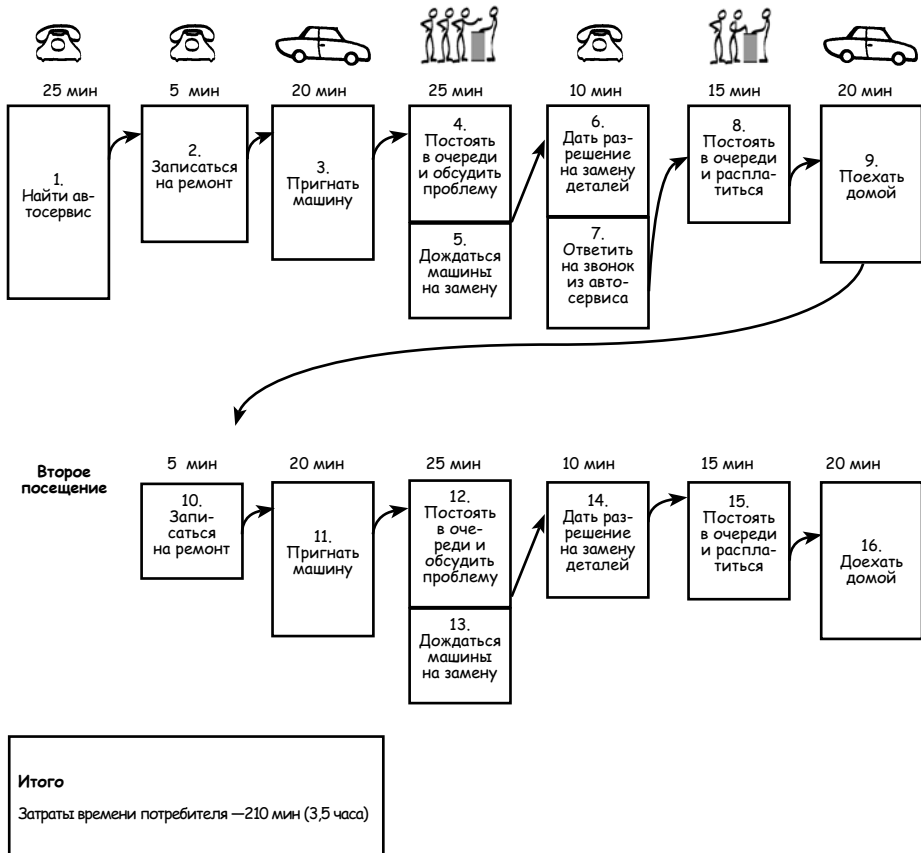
25 мин

1.
Найти автосервис

5 мин

2.
Записаться на ремонт

20 мин

3.
Пригнать машину

25 мин

4.
Постоять в очереди и обсудить проблему

5.
Дождаться машины на замену

10 мин

6.
Дать разрешение на замену деталей

7.
Ответить на звонок из автосервиса

15 мин

8.
Постоять в очереди и расплатиться

20 мин

9.
Поехать домой

Второе посещение

5 мин

10.
Записаться на ремонт

20 мин

11.
Пригнать машину

25 мин

12.
Постоять в очереди и обсудить проблему

13.
Дождаться машины на замену

10 мин

14.
Дать разрешение на замену деталей

15 мин

15.
Постоять в очереди и расплатиться

20 мин

16.
Доехать домой

Итого

Затраты времени потребителя —210 мин (3,5 часа)